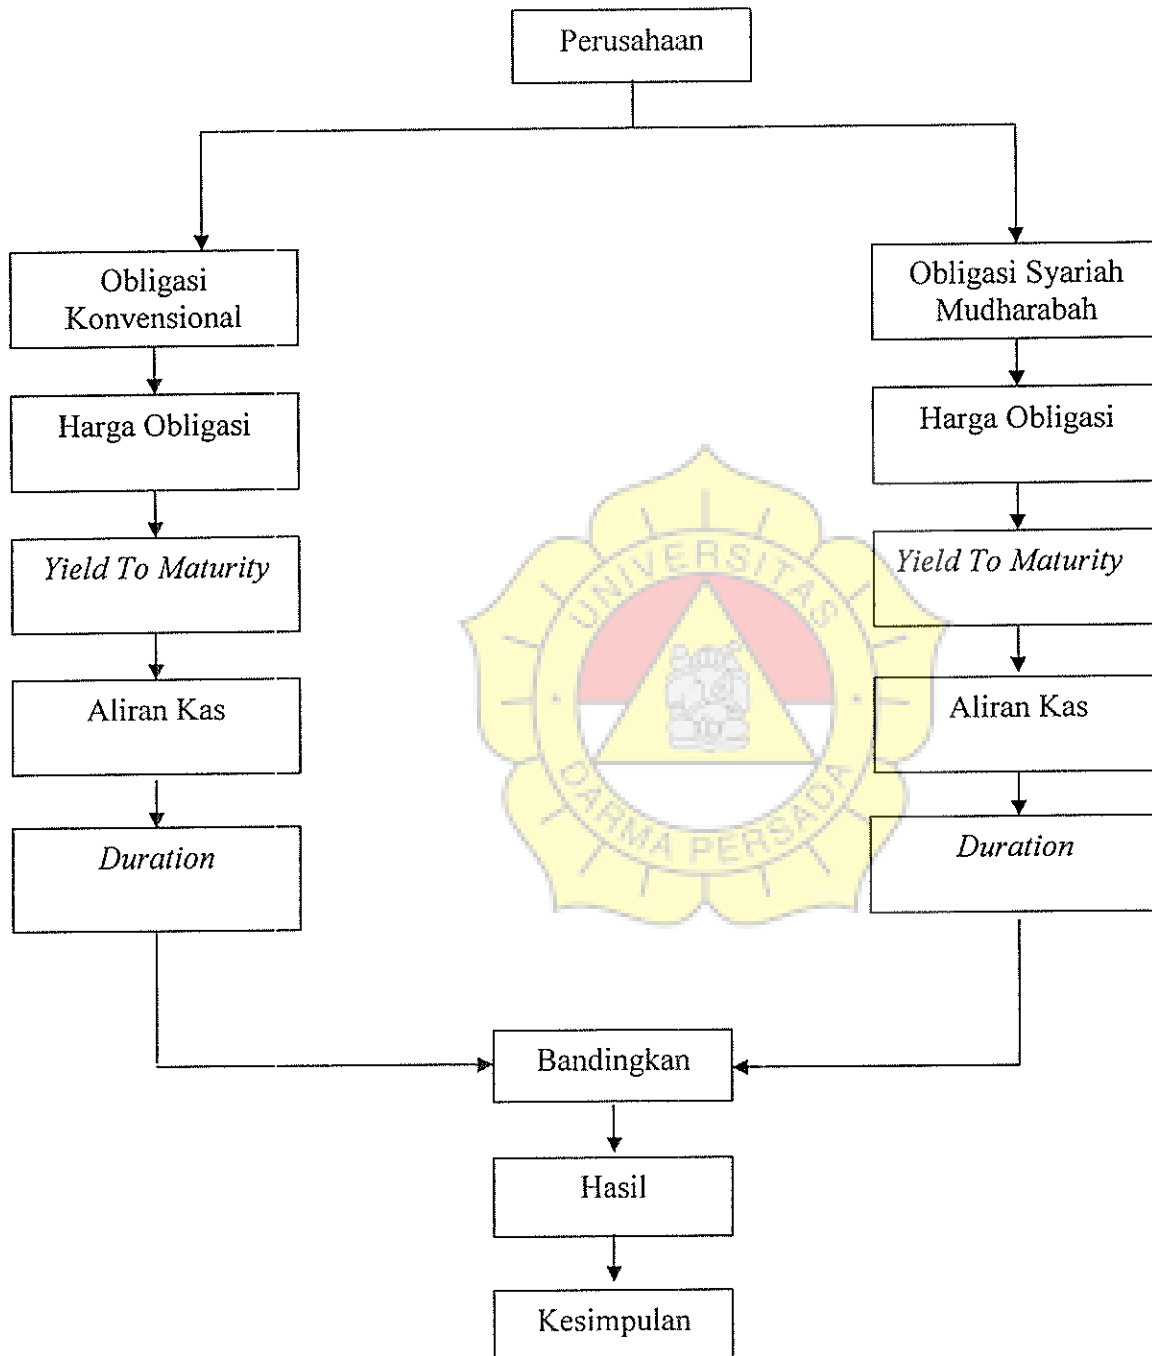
Perusahaan

Obligasi Konvensional

Harga Obligasi

*Yield To Maturity*

Aliran Kas

*Duration*

Obligasi Syariah Mudharabah

Harga Obligasi

*Yield To Maturity*

Aliran Kas

*Duration*

UNIVERSITAS DARMA PERSADA

Bandingkan

Hasil

Kesimpulan